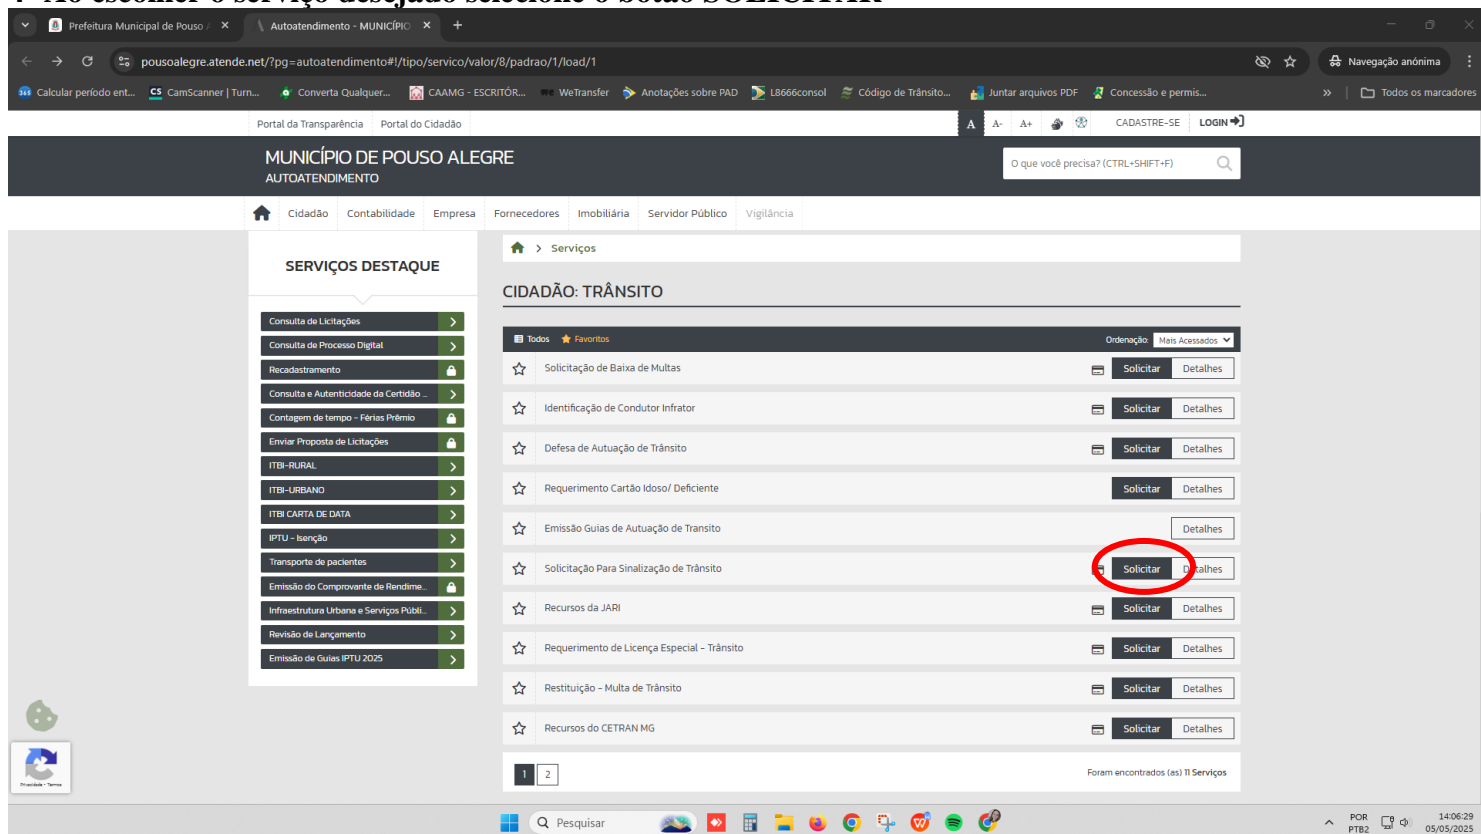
Prefeitura Municipal de Pouso A ×
Autoatendimento - MUNICÍPIO ×
+

pousoalegre.atende.net/?pg=autoatendimento#!/tipo/servico/valor/8/padrao/1/load/1

Navegação anônima

Calcular período ent... CamScanner | Turn... Converta Qualquer... CAAMG - ESCRITÓR... WeTransfer Anotações sobre PAD L8666consol Código de Trânsito... Juntar arquivos PDF Concessão e permis... » Todos os marcadores

Portal da Transparência Portal do Cidadão

A A- A+ CADASTRE-SE LOGIN

MUNICÍPIO DE POUSO ALEGRE
AUTOATENDIMENTO

O que você precisa? (CTRL+SHIFT+F)

Cidadão Contabilidade Empresa Fornecedores Imobiliária Servidor Público Vigilância

SERVIÇOS DESTAQUE

Consulta de Licitações
Consulta de Processo Digital
Recadastramento
Consulta e Autenticidade da Certidão ...
Contagem de tempo - Férias Prêmio
Enviar Proposta de Licitações
ITBI-RURAL
ITBI-URBANO
ITBI CARTA DE DATA
IPTU - Isenção
Transporte de pacientes
Emissão do Comprovante de Rendime...
Infraestrutura Urbana e Serviços Públi...
Revisão de Lançamento
Emissão de Guias IPTU 2025

> Serviços

CIDADÃO: TRÂNSITO

Todos Favoritos Ordenação: Mais Acessados

| Serviço | | |
|---|---|---|
| Solicitação de Baixa de Multas | Solicitar | Detalhes |
| Identificação de Condutor Infrator | Solicitar | Detalhes |
| Defesa de Autuação de Trânsito | Solicitar | Detalhes |
| Requerimento Cartão Idoso/ Deficiente | Solicitar | Detalhes |
| Emissão Guias de Autuação de Transito | | Detalhes |
| Solicitação Para Sinalização de Trânsito | Solicitar | Detalhes |
| Recursos da JARI | Solicitar | Detalhes |
| Requerimento de Licença Especial - Trânsito | Solicitar | Detalhes |
| Restituição - Multa de Trânsito | Solicitar | Detalhes |
| Recursos do CETRAN MG | Solicitar | Detalhes |

1 2

Foram encontrados (as) 11 Serviços

Privacidade - Termos

Pesquisar

POR PTB2 14:06:29 05/05/2025